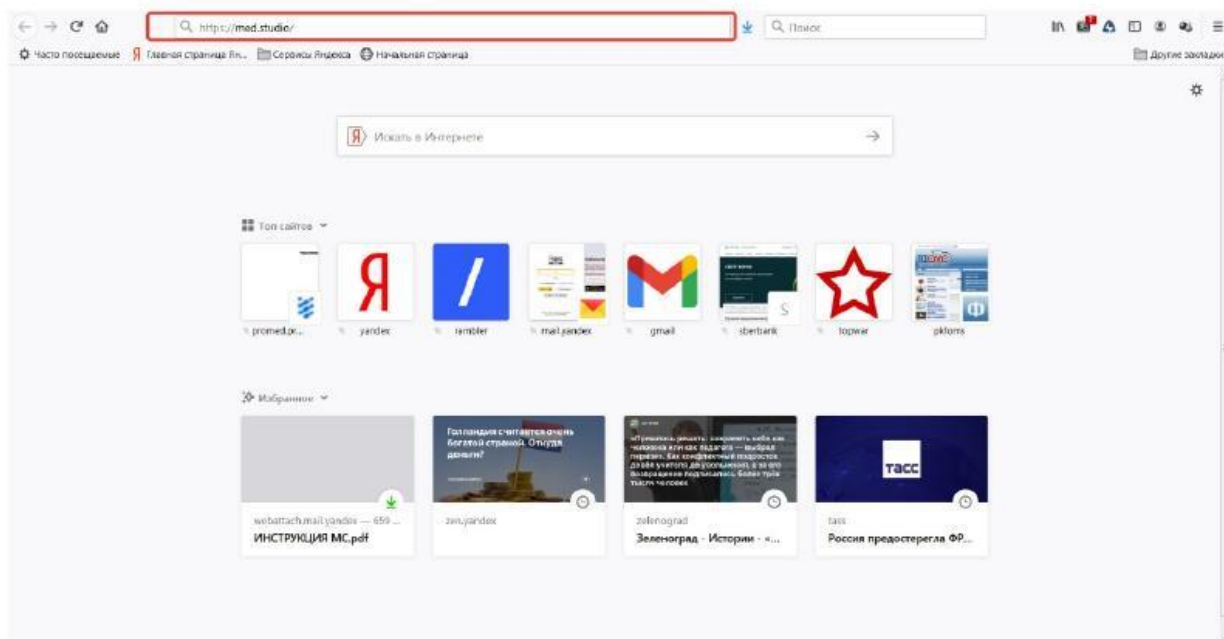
https://med.studio/

Поиск

Часто посещаемые Главная страница Ян... Сервисы Яндекса Начальная страница

Другие закладки

Искать в Интернете

Топ сайтов

promed.pr... yandex rambler mail.yandex gmail sberbank topwar pkforms

Избранное

Голландия считается очень богатой страной. Откуда деньги?

webattach.mail.yandex — 659 ...
ИНСТРУКЦИЯ МС.pdf

zen.yandex

zelenograd
Зеленоград - Истории - «...

ТАСС

tass
Россия предостерегла ФР...